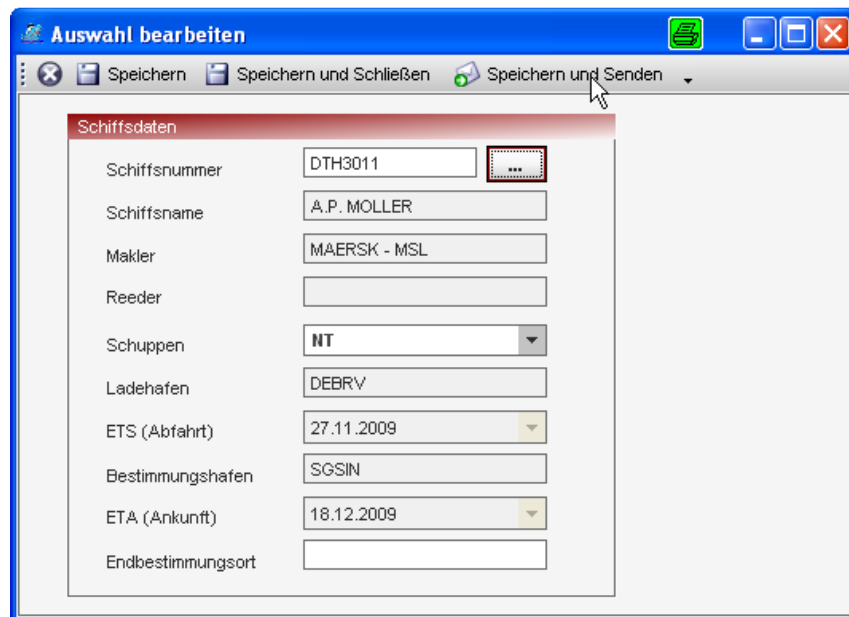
Auswahl bearbeiten

Speichern Speichern und Schließen Speichern und Senden

Schiffsdaten

Schiffsnummer DTH3011 ...

Schiffsname A.P. MOLLER

Makler MAERSK - MSL

Reeder

Schuppen NT

Ladehafen DEBRV

ETS (Abfahrt) 27.11.2009

Bestimmungshafen SGSIN

ETA (Ankunft) 18.12.2009

Endbestimmungsort